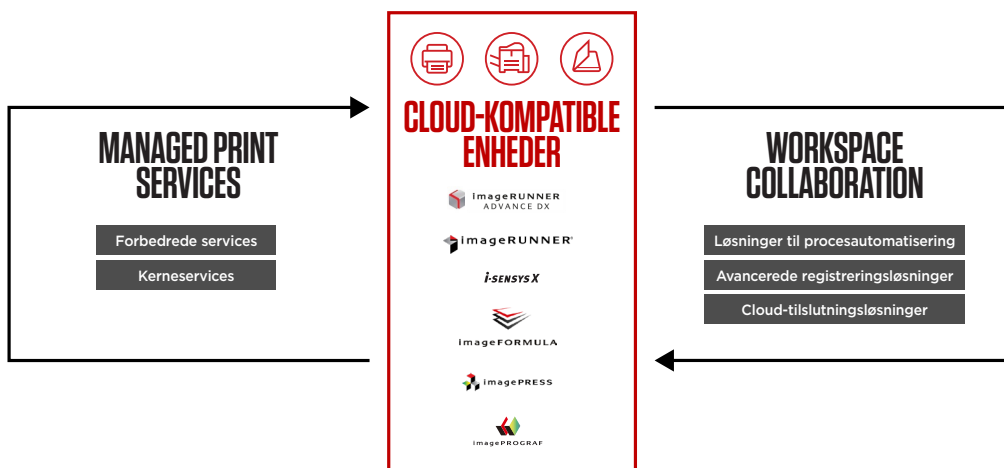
MANAGED PRINT SERVICES

Forbedrede services

Kerneservices

CLOUD-KOMPATIBLE ENHEDER

imageRUNNER ADVANCE DX

imageRUNNER

i-SENSYS X

imageFORMULA

imagePRESS

imagePROGRAF

WORKSPACE COLLABORATION

Løsninger til procesautomatisering

Avancerede registreringsløsninger

Cloud-tilslutningsløsninger